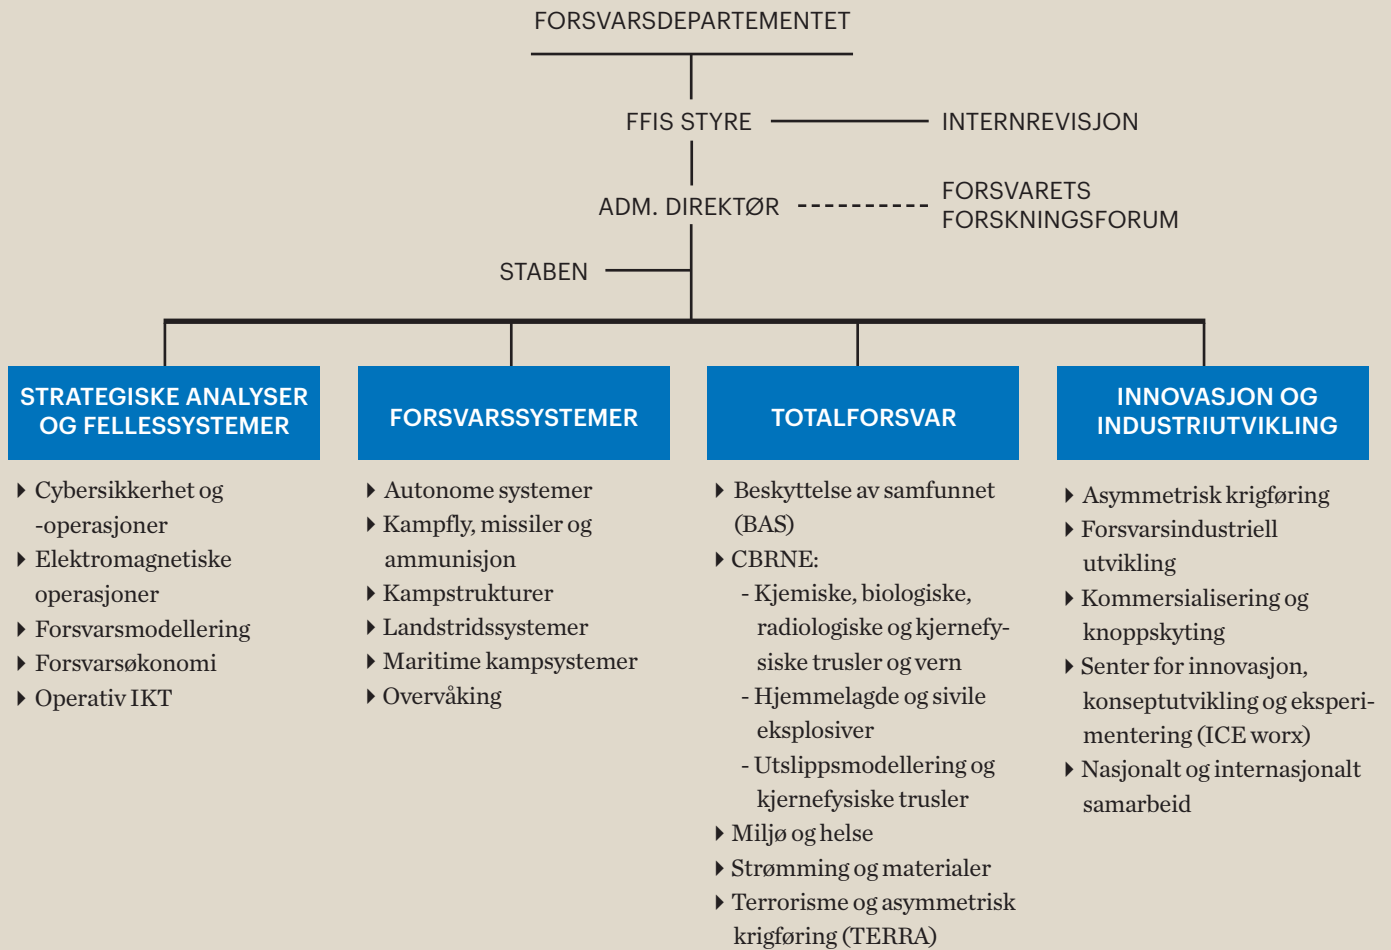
FORSVARSDEPARTEMENTET

FFIS STYRE

INTERNREVISJON

ADM. DIREKTØR

FORSVARETS FORSKNINGSFORUM

STABEN

STRATEGISKE ANALYSER OG FELLESSYSTEMER

- Cybersikkerhet og -operasjoner
- Elektromagnetiske operasjoner
- Forsvarsmodellering
- Forsvarsøkonomi
- Operativ IKT

FORSVARSSYSTEMER

- Autonome systemer
- Kampfly, missiler og ammunisjon
- Kampstrukturer
- Landstridssystemer
- Maritime kampsystemer
- Overvåking

TOTALFORSVAR

- Beskyttelse av samfunnet (BAS)
- CBRNE:
  - Kjemiske, biologiske, radiologiske og kjernefysiske trusler og vern
  - Hjemmelagde og sivile eksplosiver
  - Utslippsmodellering og kjernefysiske trusler
- Miljø og helse
- Strømming og materialer
- Terrorisme og asymmetrisk krigføring (TERRA)

INNOVASJON OG INDUSTRIUTVIKLING

- Asymmetrisk krigføring
- Forsvarsindustriell utvikling
- Kommersialisering og knoppskyting
- Senter for innovasjon, konseptutvikling og eksperimentering (ICE worx)
- Nasjonalt og internasjonalt samarbeid